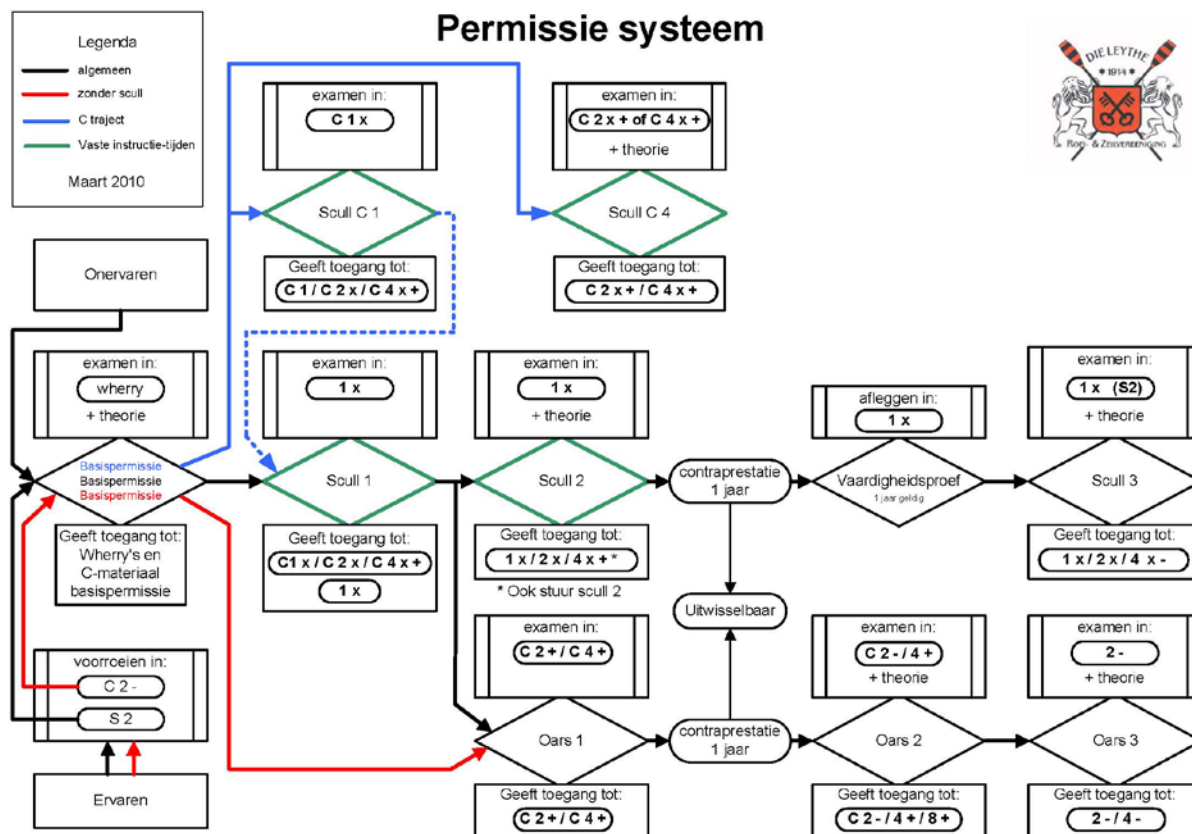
Permissie systeem

Legenda
algemeen
zonder scull
C traject
Vaste instructie-tijden
Maart 2010

DIE LEYTHE
1914
Roei- & Zeilvereeniging

examen in:
C 1 x

Scull C 1

Geeft toegang tot:
C 1 / C 2 x / C 4 x +

examen in:
C 2 x + of C 4 x +
+ theorie

Scull C 4

Geeft toegang tot:
C 2 x + / C 4 x +

Onervaren

examen in:
wherry
+ theorie

Basispermissie
Basispermissie
Basispermissie

Geeft toegang tot:
Wherry's en C-materiaal basispermissie

voorroeien in:
C 2 -
S 2

Ervaren

examen in:
1 x

Scull 1

Geeft toegang tot:
C1 x / C 2 x / C 4 x +
1 x

examen in:
1 x
+ theorie

Scull 2

Geeft toegang tot:
1 x / 2 x / 4 x + *
* Ook stuur scull 2

contraprestatie
1 jaar

Uitwisselbaar

afleggen in:
1 x

Vaardigheidsproef
1 jaar geldig

examen in:
1 x (S2)
+ theorie

Scull 3

Geeft toegang tot:
1 x / 2 x / 4 x -

examen in:
C 2 + / C 4 +

Oars 1

Geeft toegang tot:
C 2 + / C 4 +

contraprestatie
1 jaar

examen in:
C 2 - / 4 +
+ theorie

Oars 2

Geeft toegang tot:
C 2 - / 4 + / 8 +

examen in:
2 -
+ theorie

Oars 3

Geeft toegang tot:
2 - / 4 -